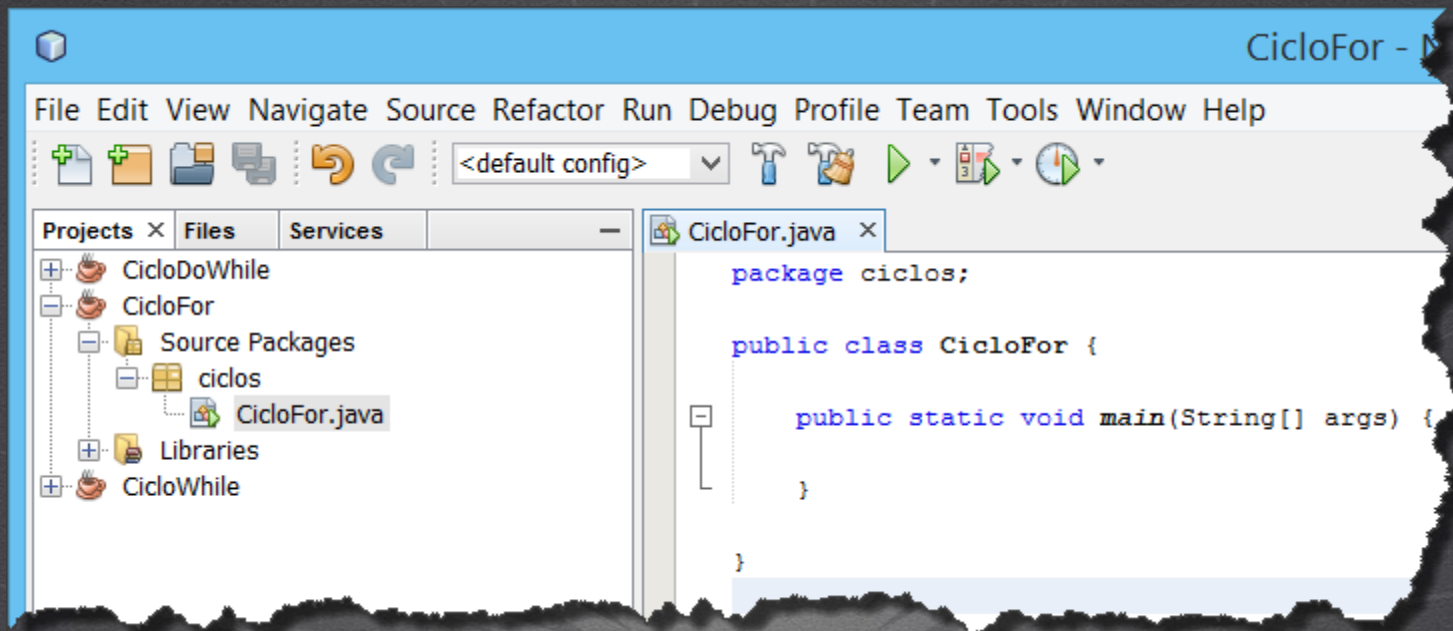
CicloFor - N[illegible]

File Edit View Navigate Source Refactor Run Debug Profile Team Tools Window Help

<default config>

Projects × Files Services

CicloDoWhile
CicloFor
Source Packages
ciclos
CicloFor.java
Libraries
CicloWhile

CicloFor.java ×

package ciclos;

public class CicloFor {

public static void main(String[] args) {

}

}